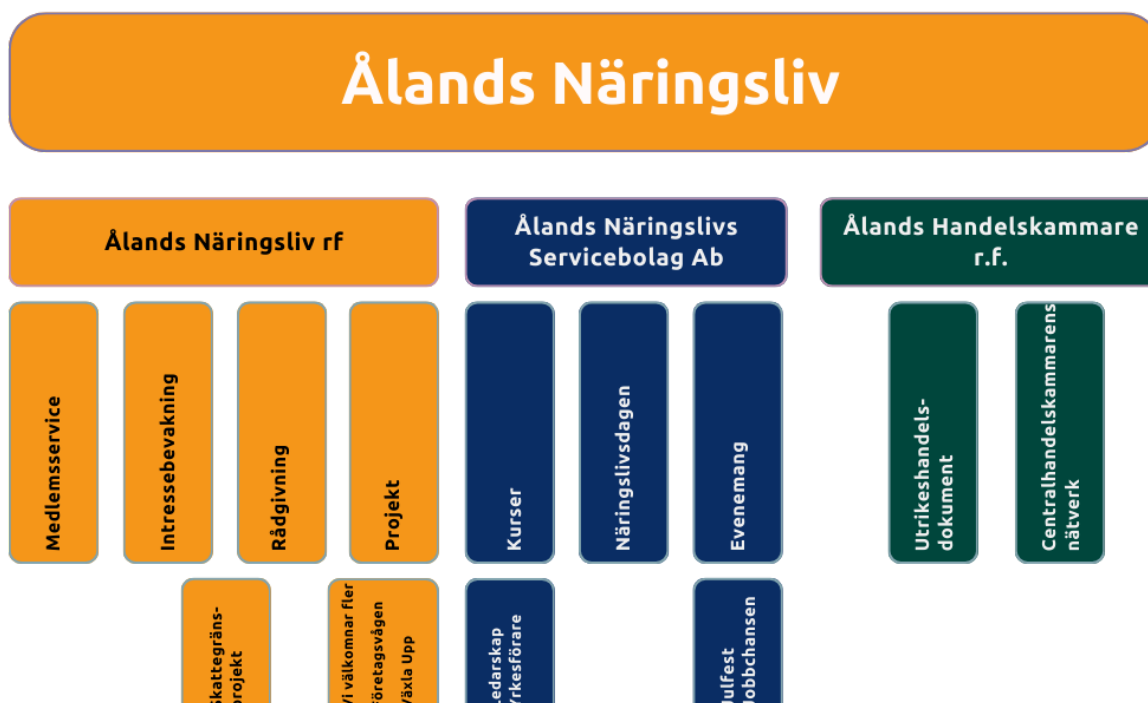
Ålands Näringsliv

Ålands Näringsliv rf

Ålands Näringslivs Servicebolag Ab

Ålands Handelskammare r.f.

Medlemsservice

Intressebevakning

Rådgivning

Projekt

Kurser

Näringslivsdagen

Evenemang

Utrikeshandels-dokument

Centralhandelskammarens nätverk

Skattegräns-projekt

Vi välkomnar fler
Företagsvågen
Växla Upp

Ledarskap
Yrkesförare

Julfest
Jobbchansen